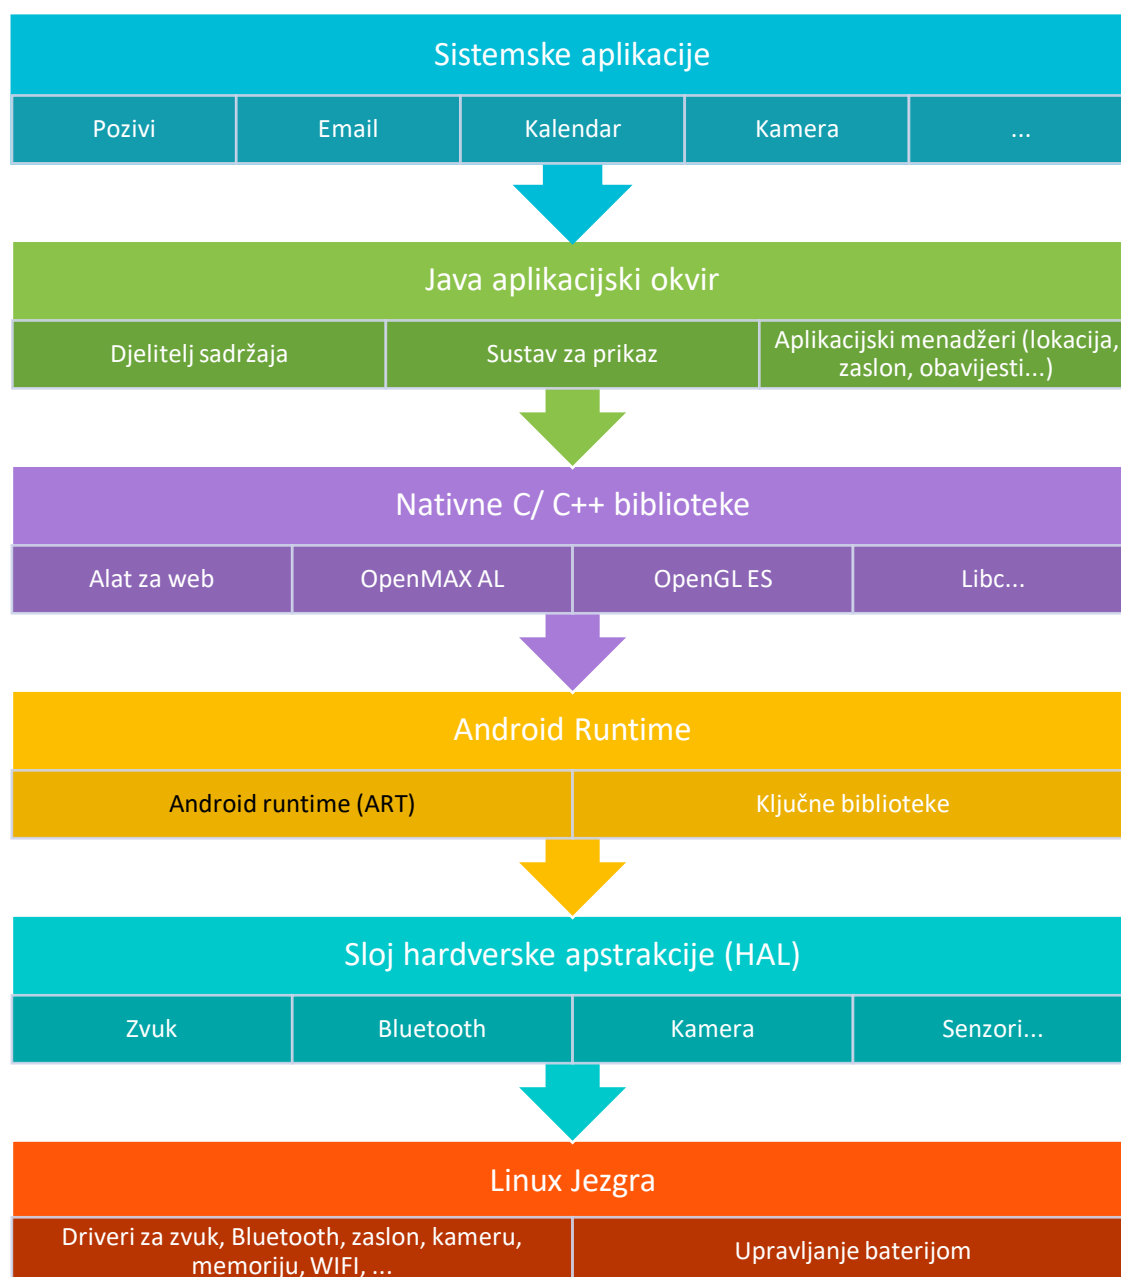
Sistemske aplikacije

| Pozivi | Email | Kalendar | Kamera | ... |
|---|---|---|---|---|

Java aplikacijski okvir

| Djelitelj sadržaja | Sustav za prikaz | Aplikacijski menadžeri (lokacija, zaslon, obavijesti...) |
|---|---|---|

Nativne C/ C++ biblioteke

| Alat za web | OpenMAX AL | OpenGL ES | Libc... |
|---|---|---|---|

Android Runtime

| Android runtime (ART) | Ključne biblioteke |
|---|---|

Sloj hardverske apstrakcije (HAL)

| Zvuk | Bluetooth | Kamera | Senzori... |
|---|---|---|---|

Linux Jezgra

| Driveri za zvuk, Bluetooth, zaslon, kameru, memoriju, WIFI, ... | Upravljanje baterijom |
|---|---|